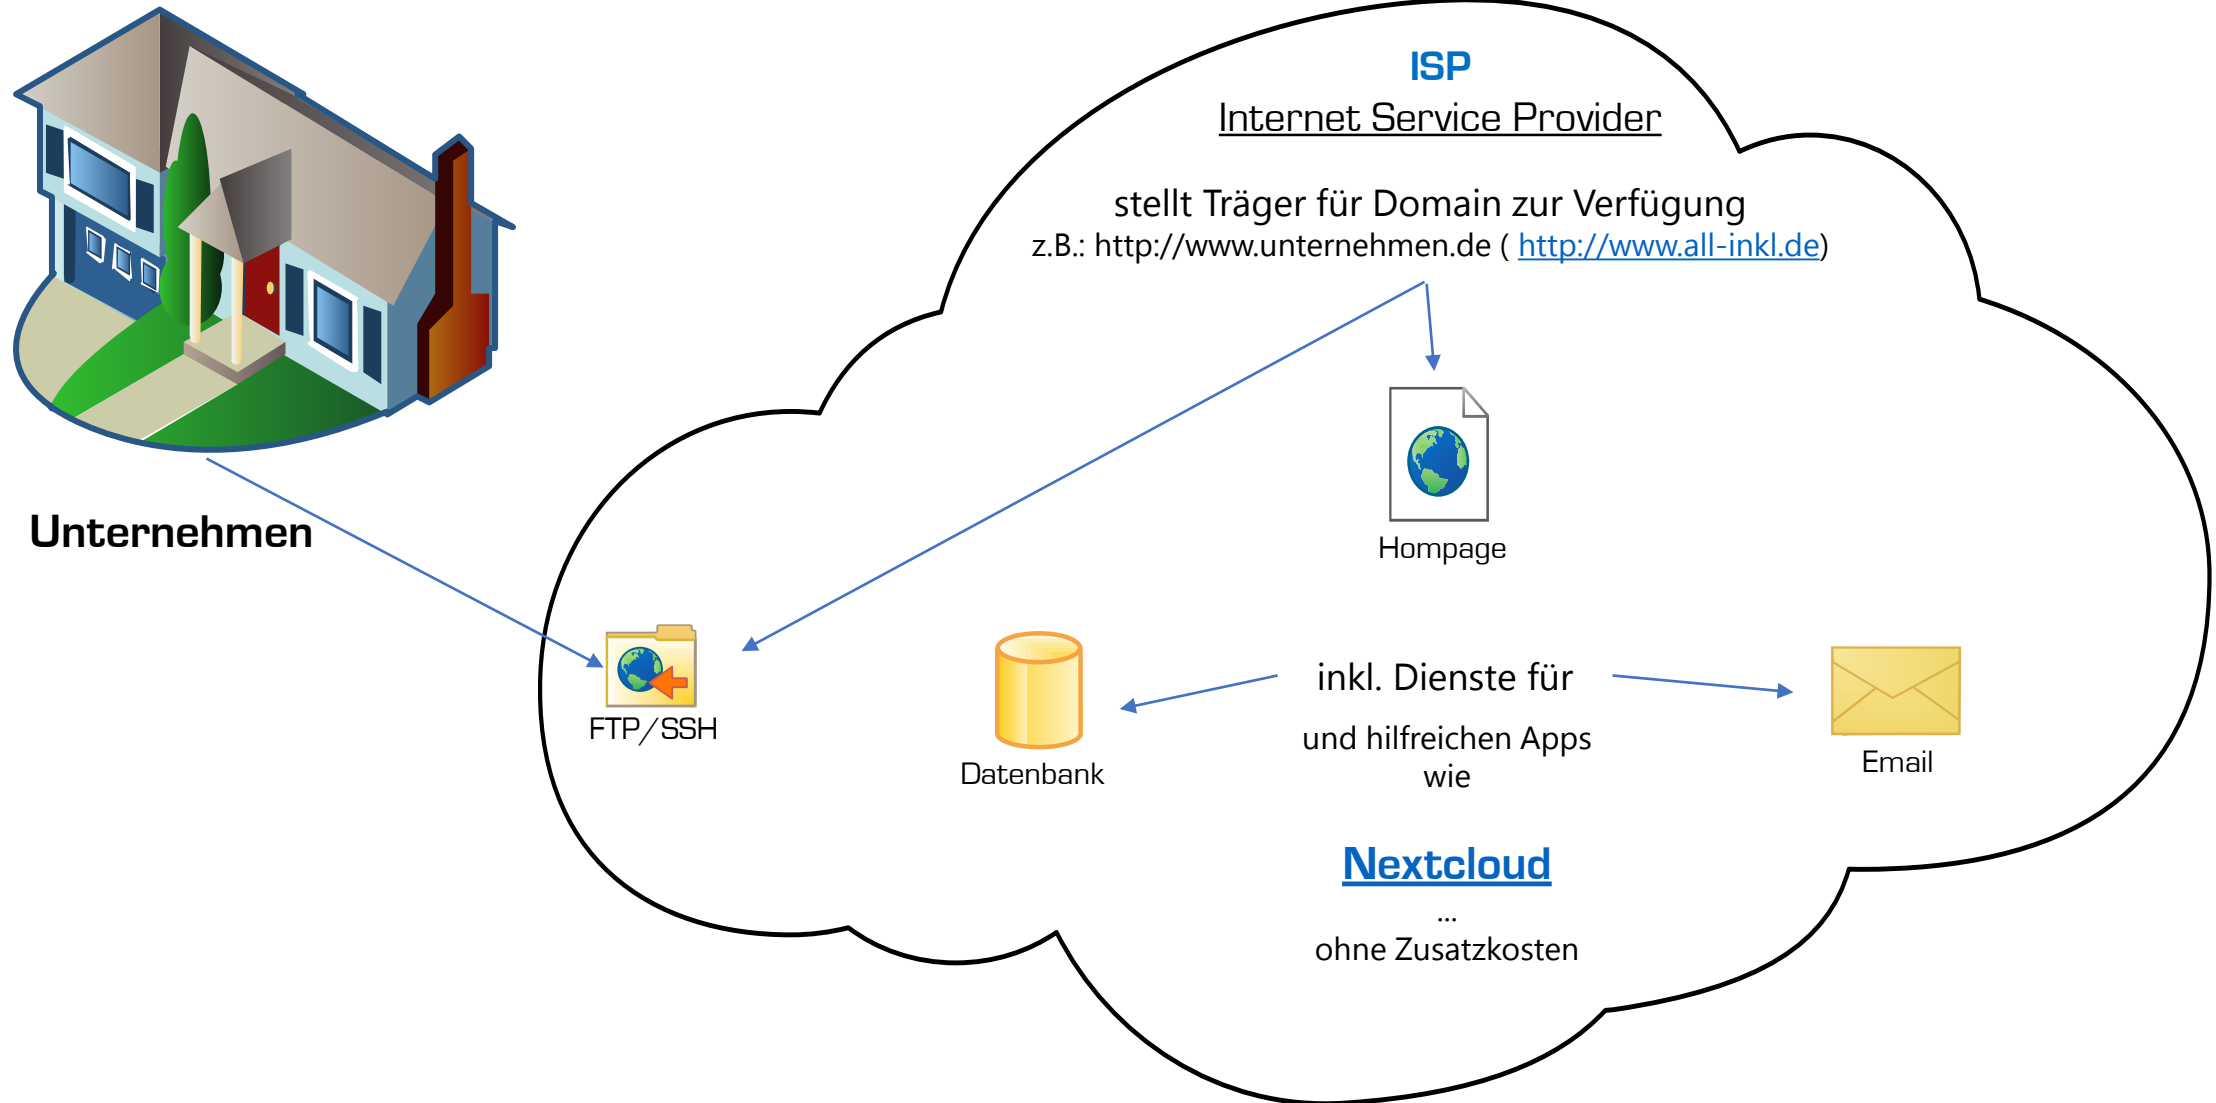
Unternehmen

ISP
Internet Service Provider

stellt Träger für Domain zur Verfügung
z.B.: http://www.unternehmen.de ( http://www.all-inkl.de)

Hompage

FTP/SSH

Datenbank

inkl. Dienste für

und hilfreichen Apps wie

Email

Nextcloud
...
ohne Zusatzkosten